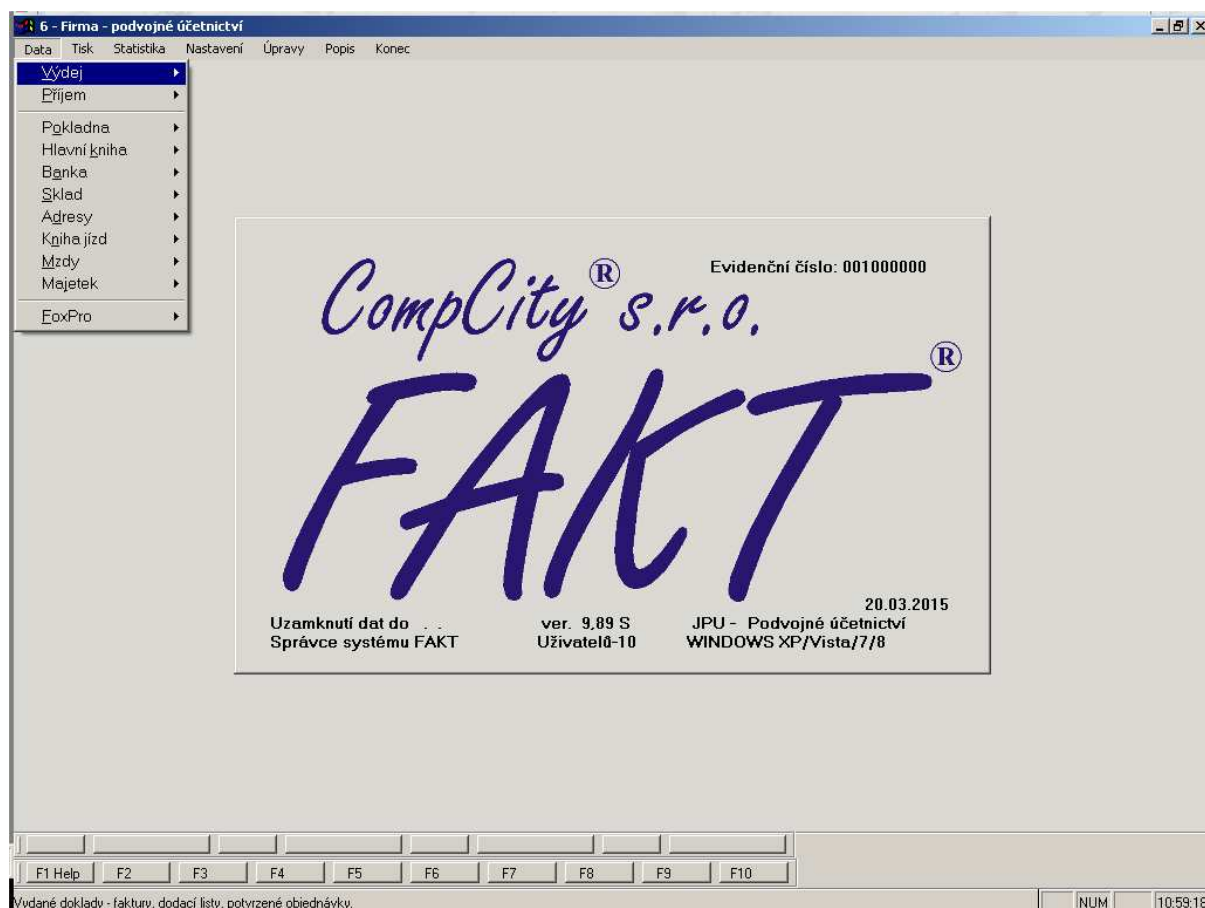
6 - Firma - podvojné účetnictví

Data Tisk Statistika Nastavení Úpravy Popis Konec

Výdej
Příjem
Pokladna
Hlavní kniha
Banka
Sklad
Adresy
Kniha jízd
Mzdy
Majetek
FoxPro

CompCity® s.r.o.

Evidenční číslo: 001000000

FAKT®

20.03.2015

Uzamknutí dat do . .
Správce systému FAKT

ver. 9,89 S
Uživatelů-10

JPU - Podvojné účetnictví
WINDOWS XP/Vista/7/8

F1 Help F2 F3 F4 F5 F6 F7 F8 F9 F10

Vydané doklady - faktury, dodací listy, potvrzené objednávky.

NUM 10:59:18